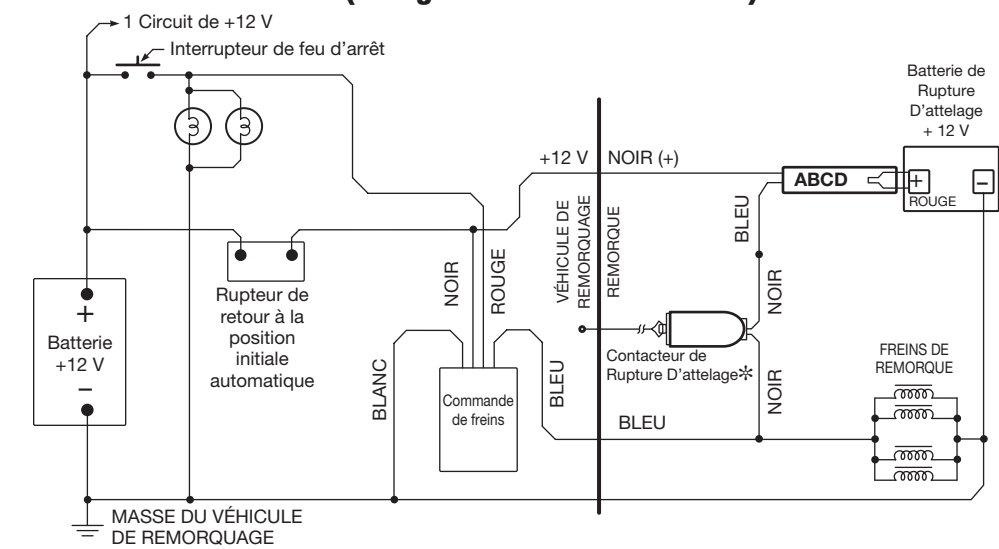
1 Circuit de +12 V

Interrupteur de feu d'arrêt

Batterie de Rupture D'attelage + 12 V

+12 V

NOIR (+)

ABCD

+

–

ROUGE

VÉHICULE DE REMORQUAGE

REMORQUE

BLEU

NOIR

ROUGE

Rupteur de retour à la position initiale automatique

NOIR

+

Batterie +12 V

–

Contacteur de Rupture D'attelage✻

FREINS DE REMORQUE

BLANC

Commande de freins

BLEU

NOIR

BLEU

MASSE DU VÉHICULE DE REMORQUAGE